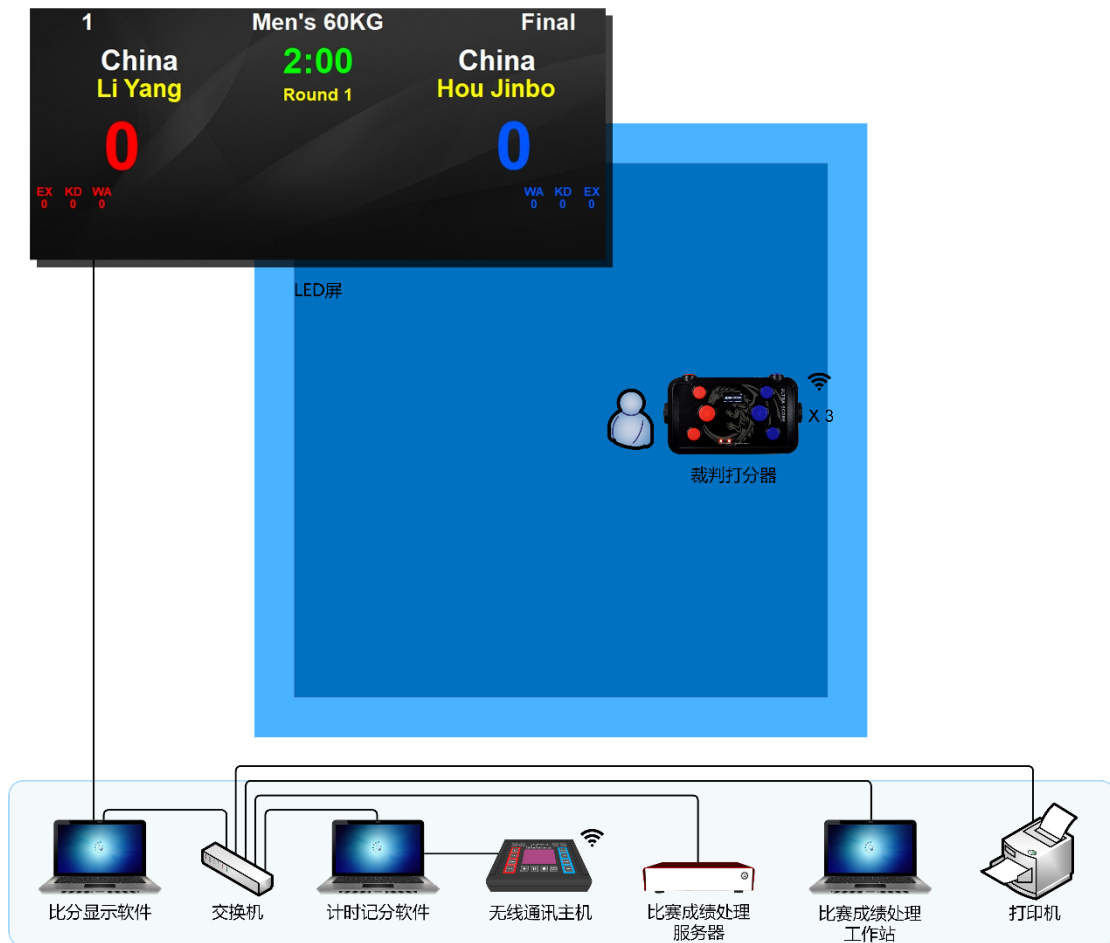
1 Men's 60KG Final

China
Li Yang

2:00
Round 1

China
Hou Jinbo

0

0

EX KD WA
0 0 0

WA KD EX
0 0 0

LED屏

X 3

裁判打分器

比分显示软件

交换机

计时记分软件

无线通讯主机

比赛成绩处理服务器

比赛成绩处理工作站

打印机